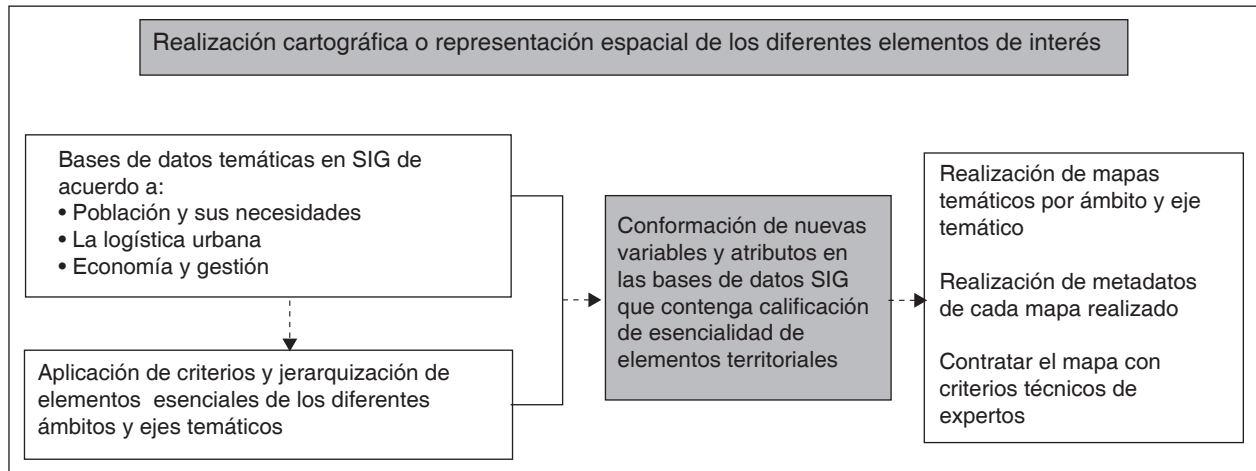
Realización cartográfica o representación espacial de los diferentes elementos de interés

Bases de datos temáticas en SIG de acuerdo a:
• Población y sus necesidades
• La logística urbana
• Economía y gestión

Aplicación de criterios y jerarquización de elementos esenciales de los diferentes ámbitos y ejes temáticos

Conformación de nuevas variables y atributos en las bases de datos SIG que contenga calificación de esencialidad de elementos territoriales

Realización de mapas temáticos por ámbito y eje temático

Realización de metadatos de cada mapa realizado

Contratar el mapa con criterios técnicos de expertos